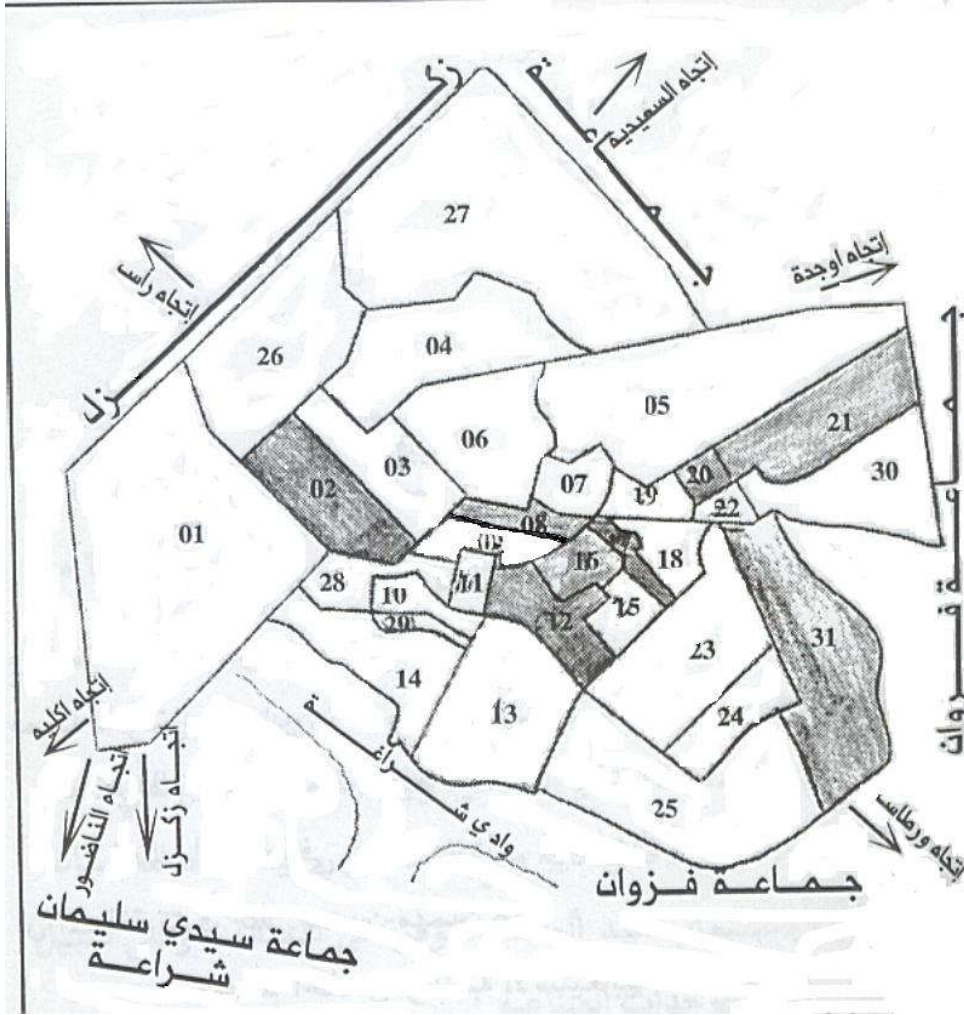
اتجاه السعيدية

27

اتجاه رأس

اتجاه أوجدة

26

04

05

21

06

03

02

07

19

20

30

01

22

08

09

17

16

18

28

10

11

29

15

12

23

31

14

اتجاه اكليه

13

24

اتجاه الناضور

اتجاه زكزل

وادي شراعة

25

اتجاه ورطاس

جماعة فزوان

جماعة سيدي سليمان شراعة